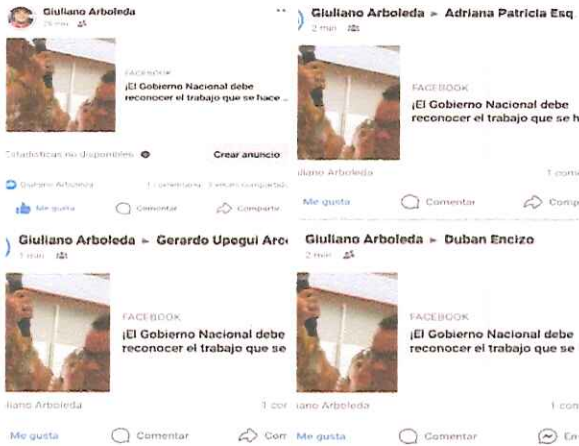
Giuliano Arboleda
26 min ·

FACEBOOK
¡El Gobierno Nacional debe reconocer el trabajo que se hace ...

Estadísticas no disponibles

Crear anuncio

Giuliano Arboleda

1 comentario 3 veces compartido

Me gusta

Comentar

Compartir

Giuliano Arboleda ► Adriana Patricia Esq
2 min ·

FACEBOOK
¡El Gobierno Nacional debe reconocer el trabajo que se h

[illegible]iano Arboleda

1 com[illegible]

Me gusta

Comentar

Comp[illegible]

Giuliano Arboleda ► Gerardo Upegui Arc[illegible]
1 min ·

FACEBOOK
¡El Gobierno Nacional debe reconocer el trabajo que se

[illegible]iano Arboleda

1 cor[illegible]

Me gusta

Comentar

Com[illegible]

Giuliano Arboleda ► Duban Encizo
2 min ·

FACEBOOK
¡El Gobierno Nacional debe reconocer el trabajo que se

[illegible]iano Arboleda

1 com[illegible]

Me gusta

Comentar

En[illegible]